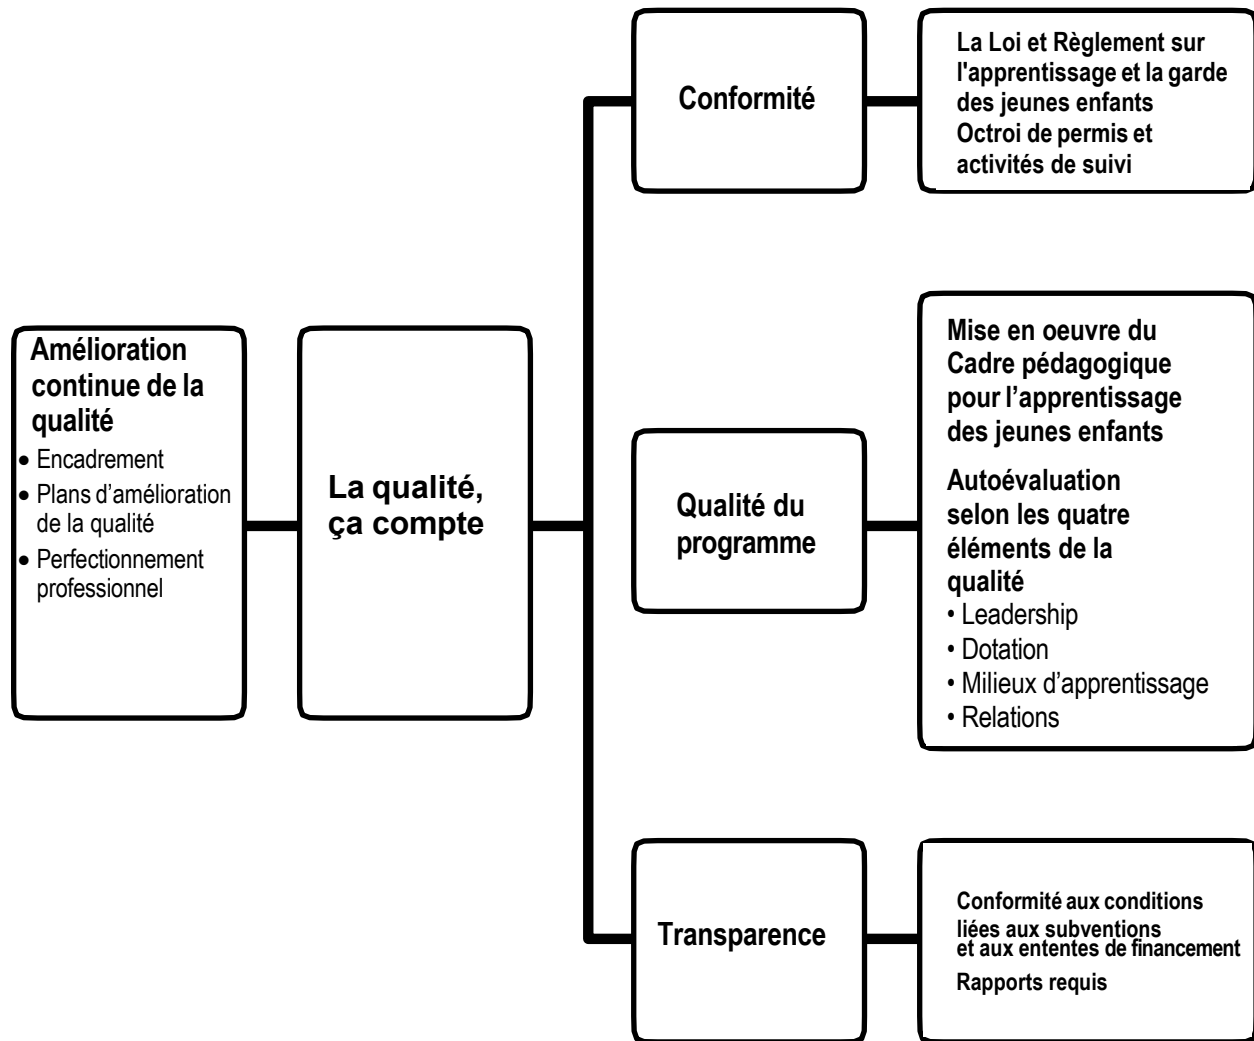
Amélioration continue de la qualité
- Encadrement
- Plans d'amélioration de la qualité
- Perfectionnement professionnel

La qualité, ça compte

Conformité

La Loi et Règlement sur l'apprentissage et la garde des jeunes enfants
Octroi de permis et activités de suivi

Qualité du programme

Mise en oeuvre du Cadre pédagogique pour l'apprentissage des jeunes enfants

Autoévaluation selon les quatre éléments de la qualité
• Leadership
• Dotation
• Milieux d'apprentissage
• Relations

Transparence

Conformité aux conditions liées aux subventions et aux ententes de financement
Rapports requis